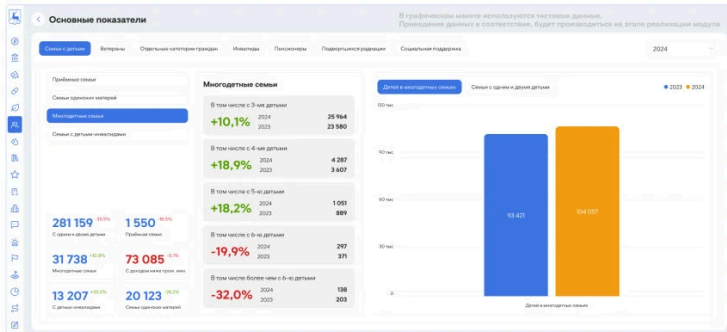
Основные показатели

В графическом макете используются тестовые данные. Приведение данных в соответствие, будет происходить на этапе реализации модул

Семьи с детьми | Ветераны | Отдельные категории граждан | Инвалиды | Пенсионеры | Подвергшиеся радиации | Социальная поддержка

2024

Приёмные семьи
Семьи одиноких матерей
Многодетные семьи
Семьи с детьми-инвалидами

Многодетные семьи

В том числе с 3-мя детьми
+10,1%
2024 25 964
2023 23 580

В том числе с 4-мя детьми
+18,9%
2024 4 287
2023 3 607

В том числе с 5-ю детьми
+18,2%
2024 1 051
2023 889

В том числе с 6-ю детьми
-19,9%
2024 297
2023 371

В том числе более чем с 6-ю детьми
-32,0%
2024 138
2023 203

281 159 -35,5%
С одним и двумя детьми

1 550 -18,5%
Приёмные семьи

31 738 +10,9%
Многодетные семьи

73 085 -6,7%
С доходом ниже прож. мин.

13 207 +35,3%
С детьми-инвалидами

20 123 -36,7%
Семьи одиноких матерей

Детей в многодетных семьях | Семьи с одним и двумя детьми

2023 2024

120 тыс
90 тыс
60 тыс
30 тыс
0

93 421
104 007

Детей в многодетных семьях